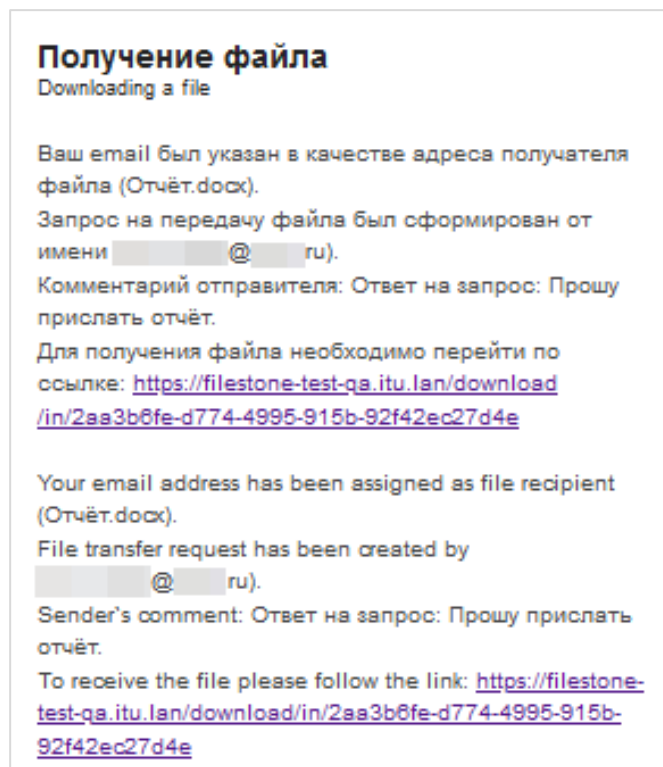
Получение файла
Downloading a file

Ваш email был указан в качестве адреса получателя файла (Отчёт.docx).
Запрос на передачу файла был сформирован от имени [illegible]@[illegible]ru).
Комментарий отправителя: Ответ на запрос: Прошу прислать отчёт.
Для получения файла необходимо перейти по ссылке: https://filestone-test-qa.itu.lan/download/in/2aa3b6fe-d774-4995-915b-92f42ec27d4e

Your email address has been assigned as file recipient (Отчёт.docx).
File transfer request has been created by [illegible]@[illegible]ru).
Sender's comment: Ответ на запрос: Прошу прислать отчёт.
To receive the file please follow the link: https://filestone-test-qa.itu.lan/download/in/2aa3b6fe-d774-4995-915b-92f42ec27d4e